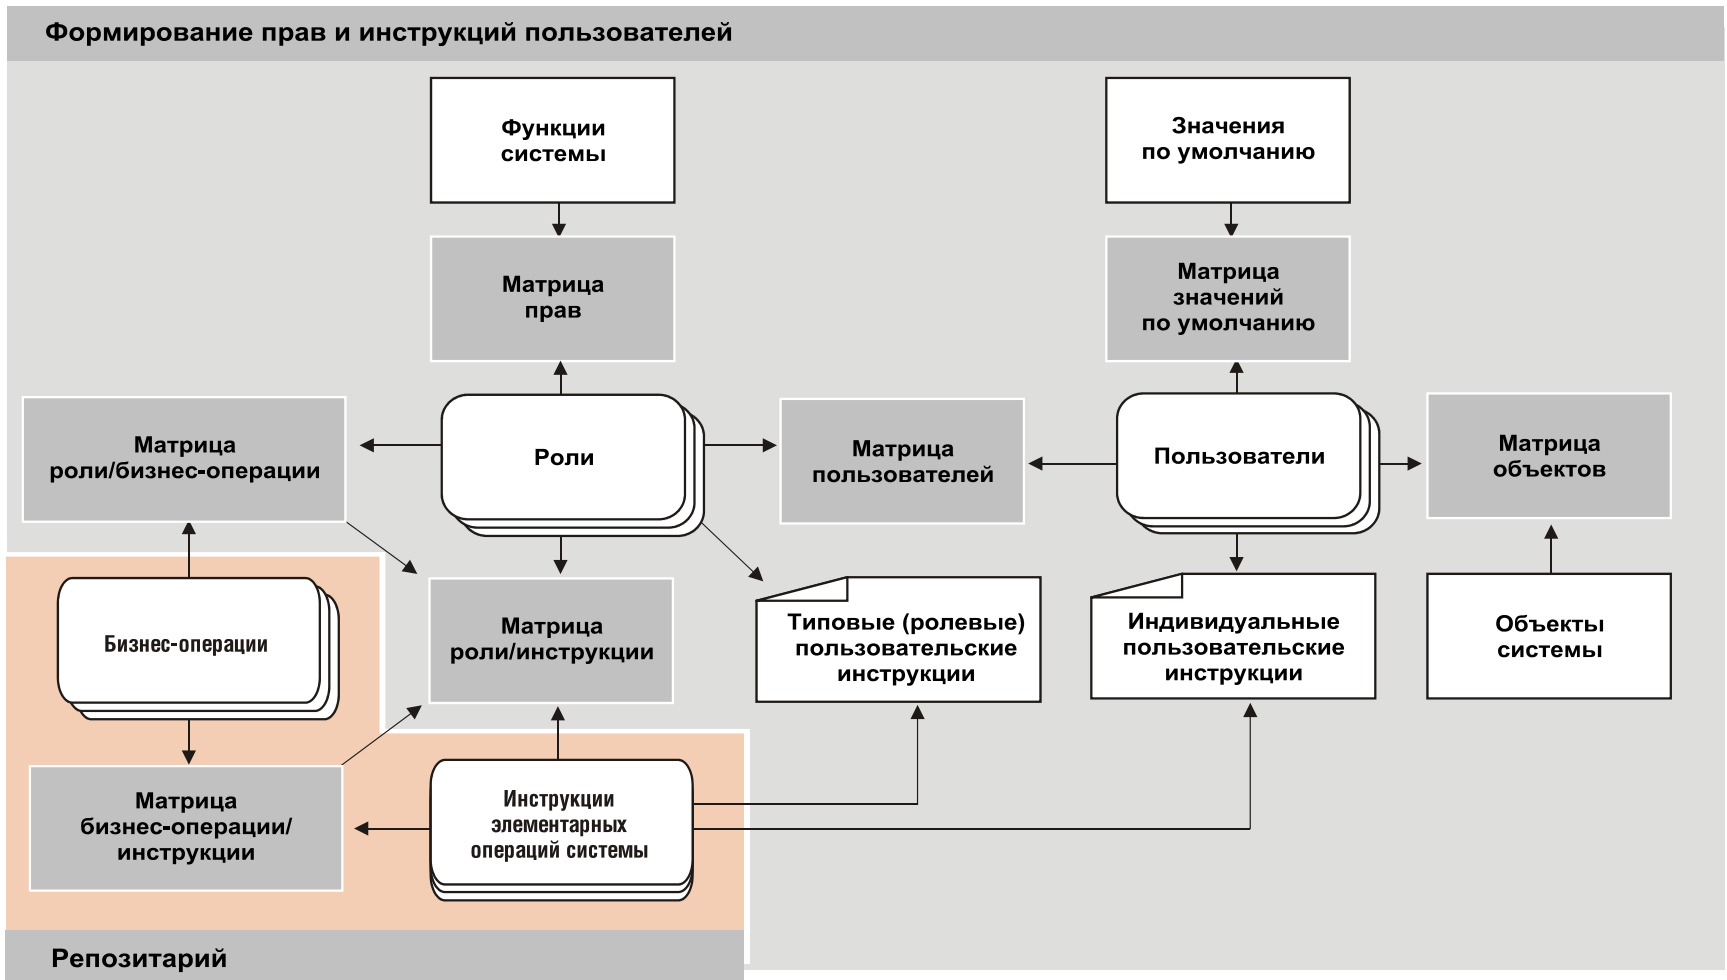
Формирование прав и инструкций пользователей

Функции системы

Значения по умолчанию

Матрица прав

Матрица значений по умолчанию

Матрица роли/бизнес-операции

Роли

Матрица пользователей

Пользователи

Матрица объектов

Бизнес-операции

Матрица роли/инструкции

Типовые (ролевые) пользовательские инструкции

Индивидуальные пользовательские инструкции

Объекты системы

Матрица бизнес-операции/ инструкции

Инструкции элементарных операций системы

Репозитарий